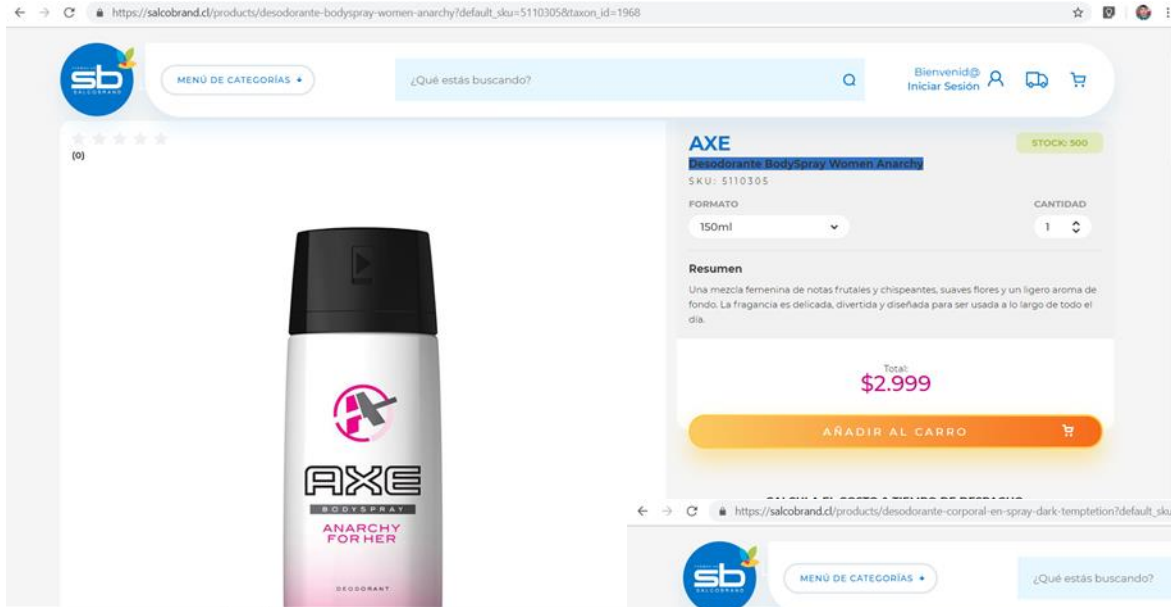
https://salcobrand.cl/products/desodorante-bodyspray-women-anarchy?default_sku=5110305&taxon_id=1968

sb SALCOBRAND

MENÚ DE CATEGORÍAS

¿Qué estás buscando?

Bienvenid@
Iniciar Sesión

(0)

AXE

STOCK: 500

Desodorante BodySpray Women Anarchy

SKU: 5110305

FORMATO

CANTIDAD

150ml

1

Resumen

Una mezcla femenina de notas frutales y chispeantes, suaves flores y un ligero aroma de fondo. La fragancia es delicada, divertida y diseñada para ser usada a lo largo de todo el día.

Total:
$2.999

AÑADIR AL CARRO

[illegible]

AXE
BODYSPRAY
ANARCHY FOR HER
DEODORANT

https://salcobrand.cl/products/desodorante-corporal-en-spray-dark-temptetion?default_sk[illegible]

sb SALCOBRAND

MENÚ DE CATEGORÍAS

¿Qué estás buscando?